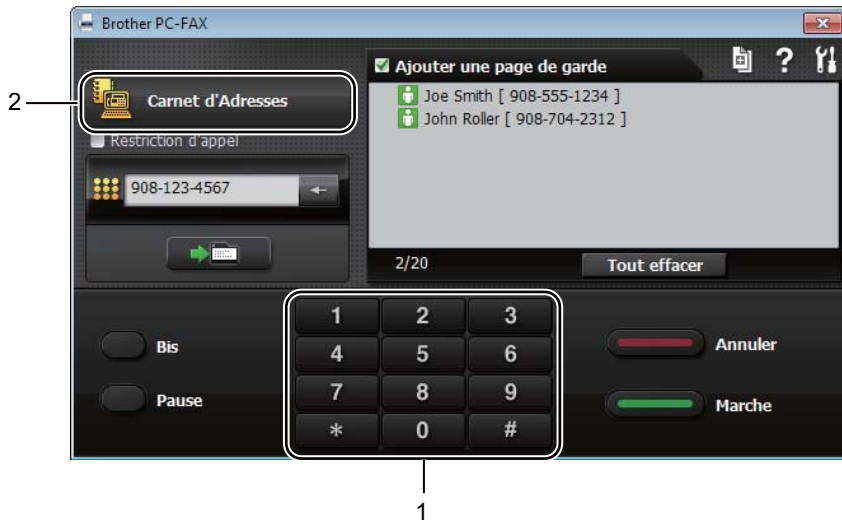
Brother PC-FAX

2

Carnet d'Adresses

Restriction d'appel

908-123-4567

Ajouter une page de garde

?

Joe Smith [ 908-555-1234 ]
John Roller [ 908-704-2312 ]

2/20

Tout effacer

Bis

Pause

| 1 | 2 | 3 |
|---|---|---|
| 4 | 5 | 6 |
| 7 | 8 | 9 |
| * | 0 | # |

Annuler

Marche

1